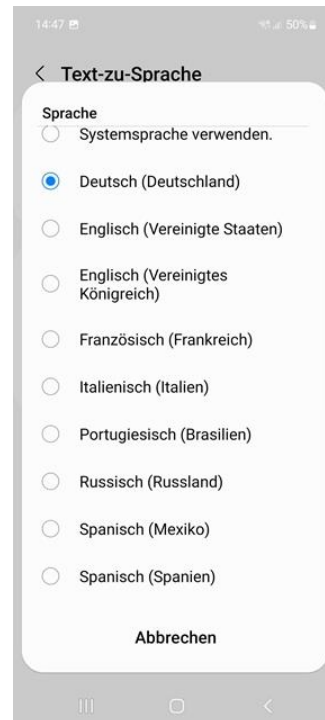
14:47

50%

< Text-zu-Sprache

Sprache

Systemsprache verwenden.

Deutsch (Deutschland)

Englisch (Vereinigte Staaten)

Englisch (Vereinigtes Königreich)

Französisch (Frankreich)

Italienisch (Italien)

Portugiesisch (Brasilien)

Russisch (Russland)

Spanisch (Mexiko)

Spanisch (Spanien)

Abbrechen